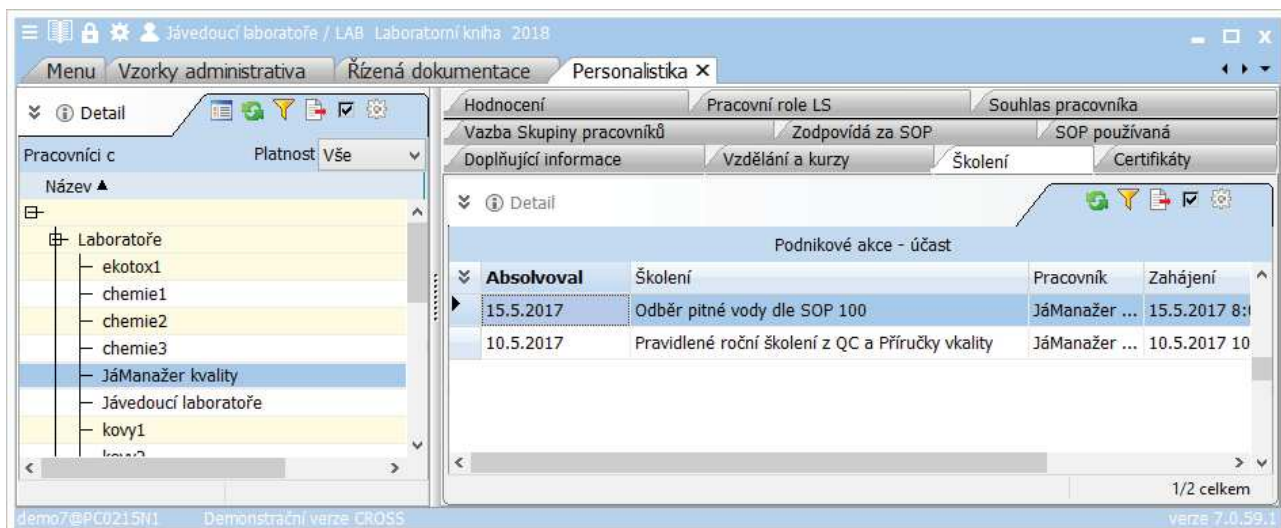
Jávedoucí laboratoře / LAB Laboratorní kniha 2018

Menu | Vzorky administrativa | Řízená dokumentace | Personalistika ✕

Detail

Pracovníci c | Platnost Vše

Název ▲

Laboratoře
ekotox1
chemie1
chemie2
chemie3
JáManažer kvality
Jávedoucí laboratoře
kovy1
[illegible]

Hodnocení | Pracovní role LS | Souhlas pracovníka
Vazba Skupiny pracovníků | Zodpovídá za SOP | SOP používaná
Doplňující informace | Vzdělání a kurzy | Školení | Certifikáty

Detail

Podnikové akce - účast

| Absolvoval | Školení | Pracovník | Zahájení |
|---|---|---|---|
| 15.5.2017 | Odběr pitné vody dle SOP 100 | JáManažer ... | 15.5.2017 8:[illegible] |
| 10.5.2017 | Pravidelné roční školení z QC a Příručky vkality | JáManažer ... | 10.5.2017 10 |

1/2 celkem

demo7@PC0215N1 | Demonstrační verze CROSS | verze 7.0.59.1